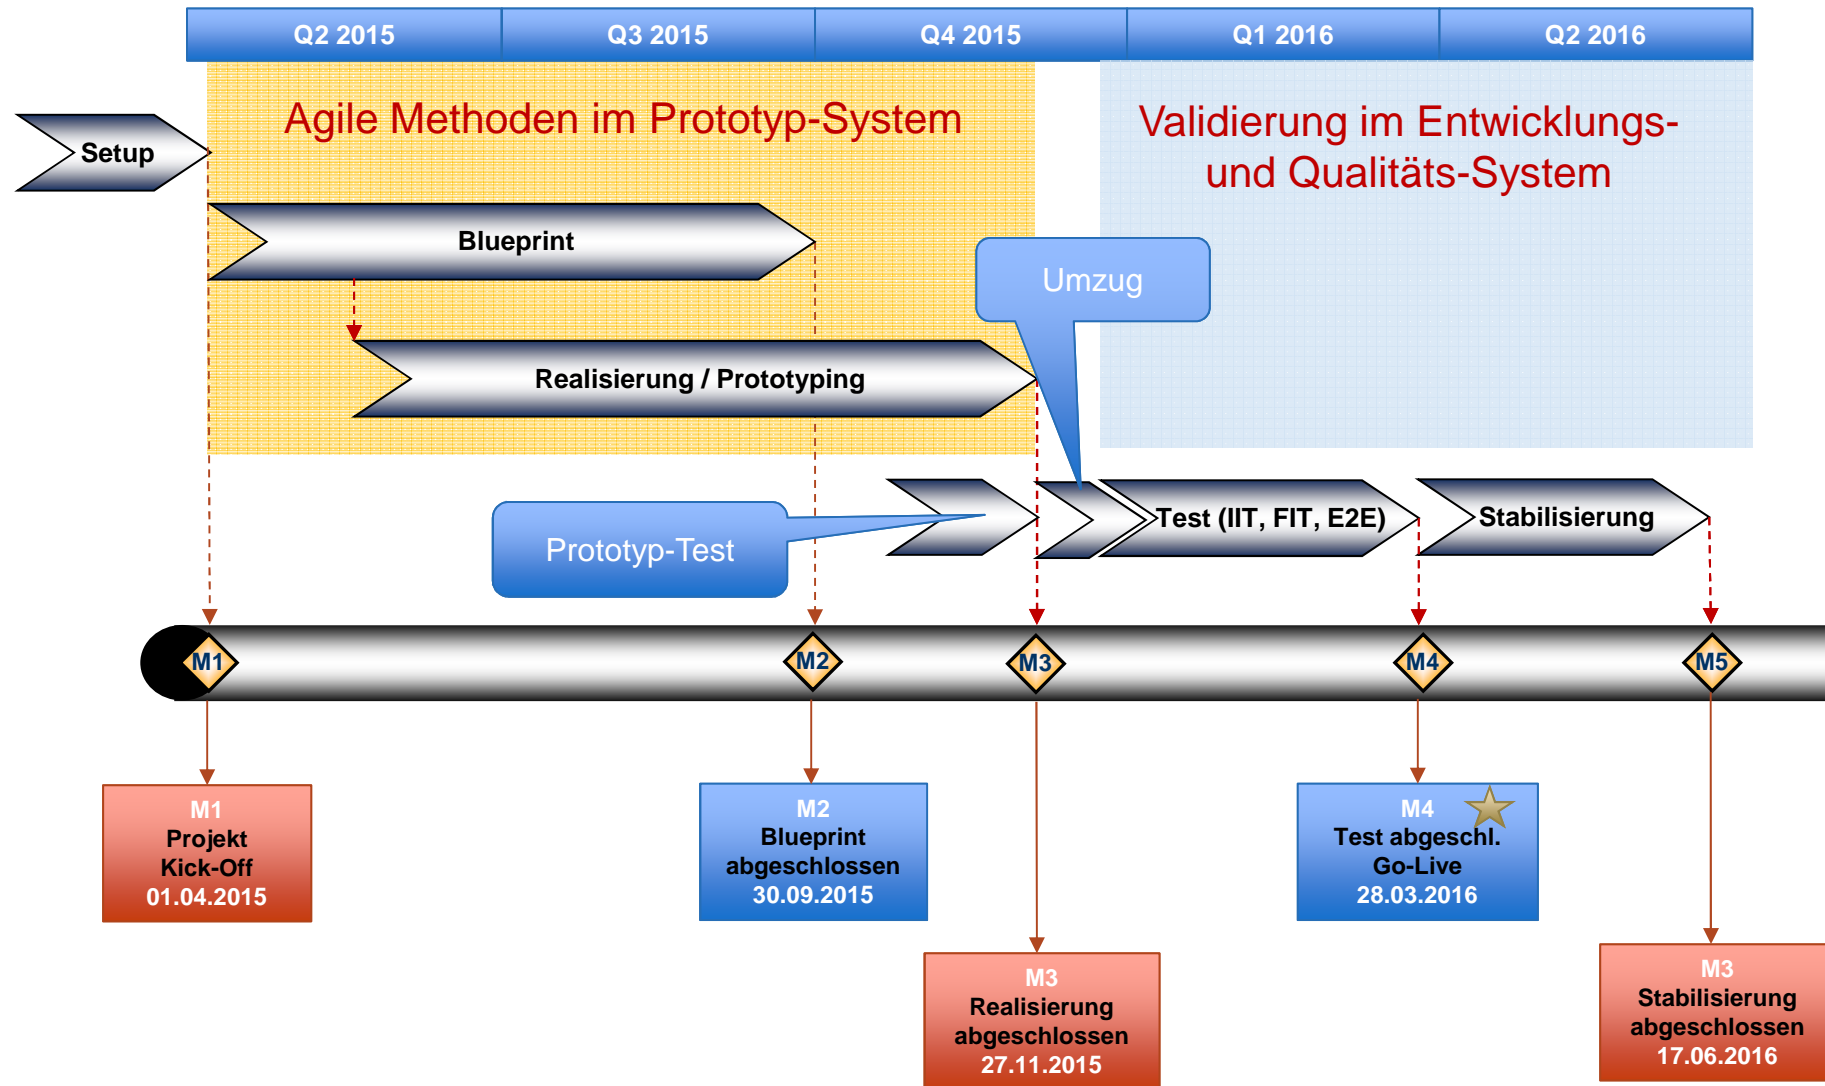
| Q2 2015 | Q3 2015 | Q4 2015 | Q1 2016 | Q2 2016 |
|---|---|---|---|---|

Agile Methoden im Prototyp-System

Validierung im Entwicklungs- und Qualitäts-System

Setup

Blueprint

Umzug

Realisierung / Prototyping

Prototyp-Test

Test (IIT, FIT, E2E)

Stabilisierung

M1

M2

M3

M4

M5

M1
Projekt
Kick-Off
01.04.2015

M2
Blueprint
abgeschlossen
30.09.2015

M4
Test abgeschl.
Go-Live
28.03.2016

M3
Realisierung
abgeschlossen
27.11.2015

M3
Stabilisierung
abgeschlossen
17.06.2016